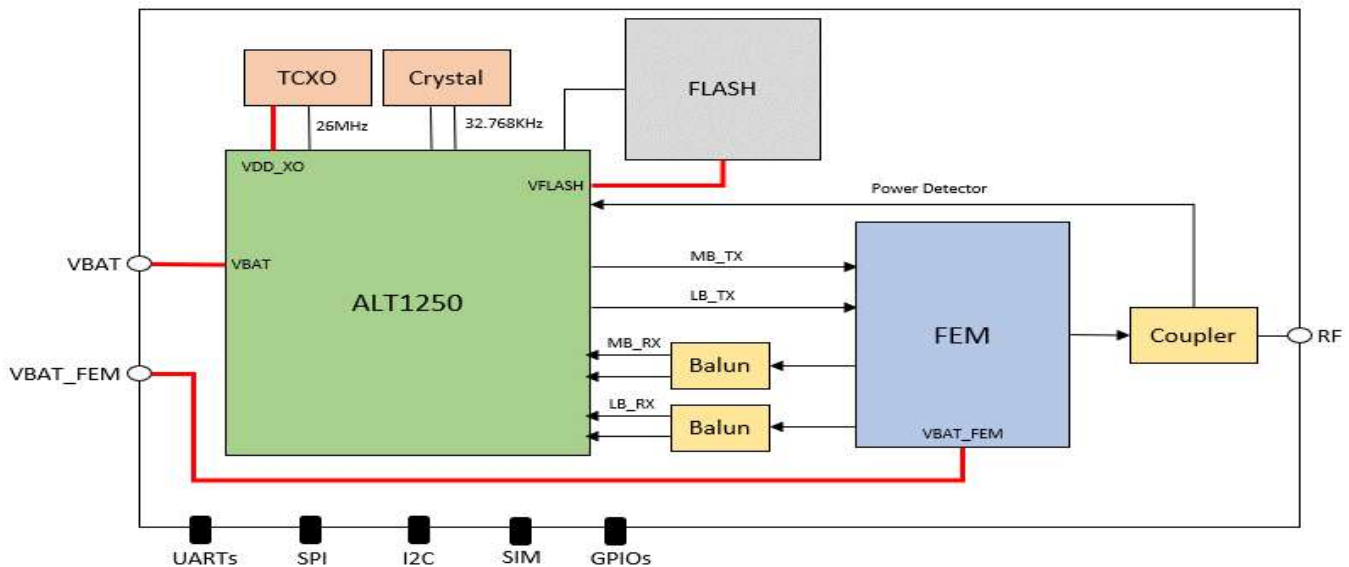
TCXO

Crystal

FLASH

26MHz

32.768KHz

VDD_XO

VFLASH

Power Detector

VBAT

VBAT

ALT1250

MB_TX

LB_TX

FEM

Coupler

RF

MB_RX

Balun

VBAT_FEM

LB_RX

Balun

VBAT_FEM

UARTs

SPI

I2C

SIM

GPIOs